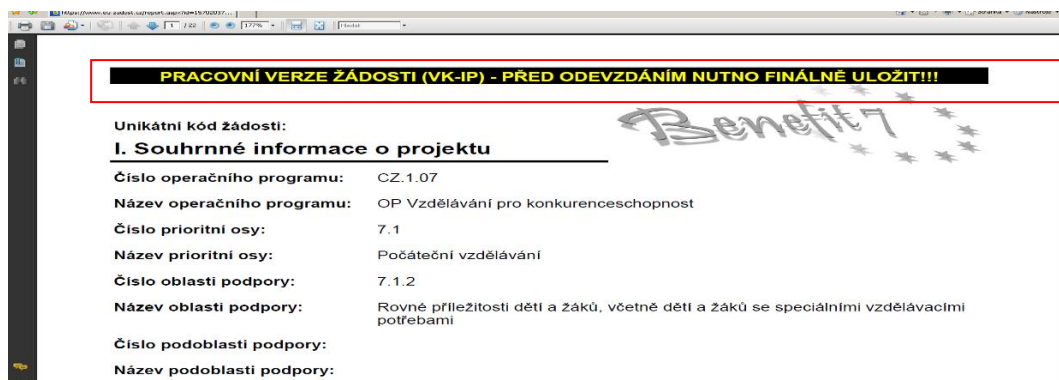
https://www.eu-zadost.cz/report.aspx?id=1670207... 

1 / 22 177% Hledat

Stránka Nástroje

PRACOVNÍ VERZE ŽÁDOSTI (VK-IP) - PŘED ODEVZDÁNÍM NUTNO FINÁLNĚ ULOŽIT!!!

Benefit7

Unikátní kód žádosti:

I. Souhrnné informace o projektu

| | |
|---|---|
| Číslo operačního programu: | CZ.1.07 |
| Název operačního programu: | OP Vzdělávání pro konkurenceschopnost |
| Číslo prioritní osy: | 7.1 |
| Název prioritní osy: | Počáteční vzdělávání |
| Číslo oblasti podpory: | 7.1.2 |
| Název oblasti podpory: | Rovné příležitosti dětí a žáků, včetně dětí a žáků se speciálními vzdělávacími potřebami |
| Číslo podoblasti podpory: | |
| Název podoblasti podpory: | |